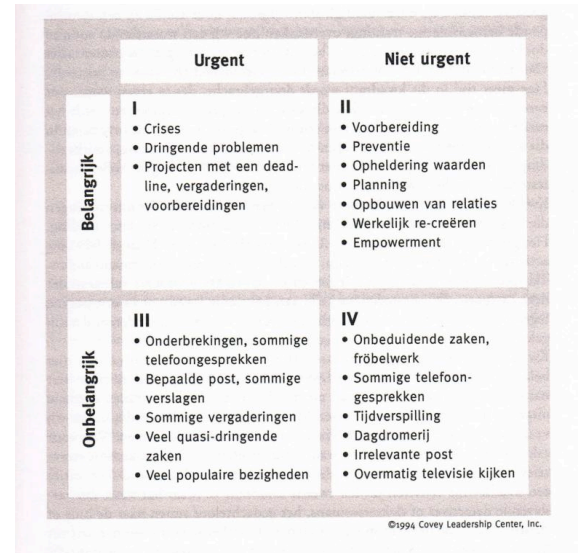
|  | Urgent | Niet urgent |
|---|---|---|
| Belangrijk | I<br>• Crises<br>• Dringende problemen<br>• Projecten met een deadline, vergaderingen, voorbereidingen | II<br>• Voorbereiding<br>• Preventie<br>• Opheldering waarden<br>• Planning<br>• Opbouwen van relaties<br>• Werkelijk re-creëren<br>• Empowerment |
| Onbelangrijk | III<br>• Onderbrekingen, sommige telefoongesprekken<br>• Bepaalde post, sommige verslagen<br>• Sommige vergaderingen<br>• Veel quasi-dringende zaken<br>• Veel populaire bezigheden | IV<br>• Onbeduidende zaken, fröbelwerk<br>• Sommige telefoongesprekken<br>• Tijdverspilling<br>• Dagdromerij<br>• Irrelevante post<br>• Overmatig televisie kijken |

©1994 Covey Leadership Center, Inc.